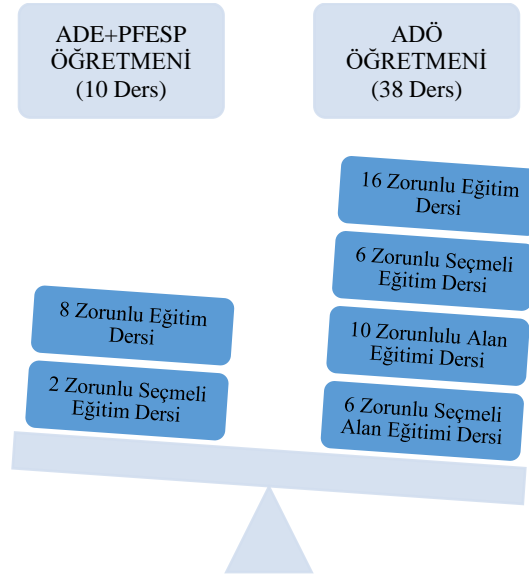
ADE+PFESP ÖĞRETMENİ (10 Ders)

ADÖ ÖĞRETMENİ (38 Ders)

16 Zorunlu Eğitim Dersi

6 Zorunlu Seçmeli Eğitim Dersi

10 Zorunlulu Alan Eğitimi Dersi

6 Zorunlu Seçmeli Alan Eğitimi Dersi

8 Zorunlu Eğitim Dersi

2 Zorunlu Seçmeli Eğitim Dersi